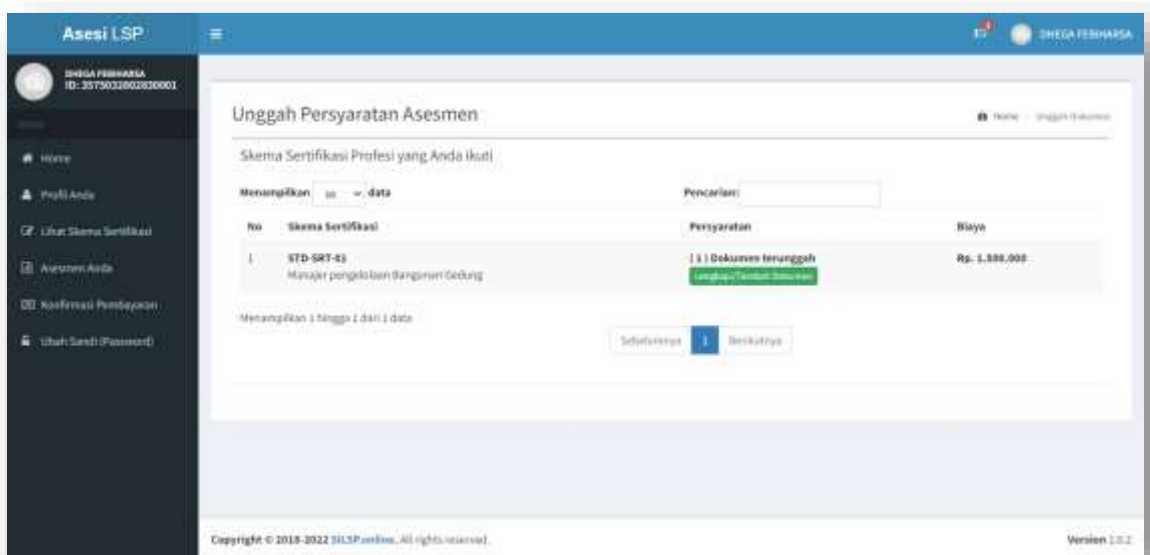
Asesi LSP

DHEGA FEBHARSA

DHEGA FEBHARSA
ID: 3575032802820001

Home
Profil Anda
Lihat Skema Sertifikasi
Asesmen Anda
Konfirmasi Pembayaran
Ubah Sandi (Password)

Unggah Persyaratan Asesmen

Home > Unggah Dokumen

Skema Sertifikasi Profesi yang Anda ikuti

Menampilkan 10 data

Pencarian:

| No | Skema Sertifikasi | Persyaratan | Biaya |
|---|---|---|---|
| 1 | STD-SRT-01 Manajer pengelolaan Bangunan Gedung | [ 1 ] Dokumen terunggah Lengkapi/Tambah Dokumen | Rp. 1.500.000 |

Menampilkan 1 hingga 1 dari 1 data

Sebelumnya 1 Berikutnya

Copyright © 2018-2022 SILSP.online. All rights reserved.

Version 1.0.2